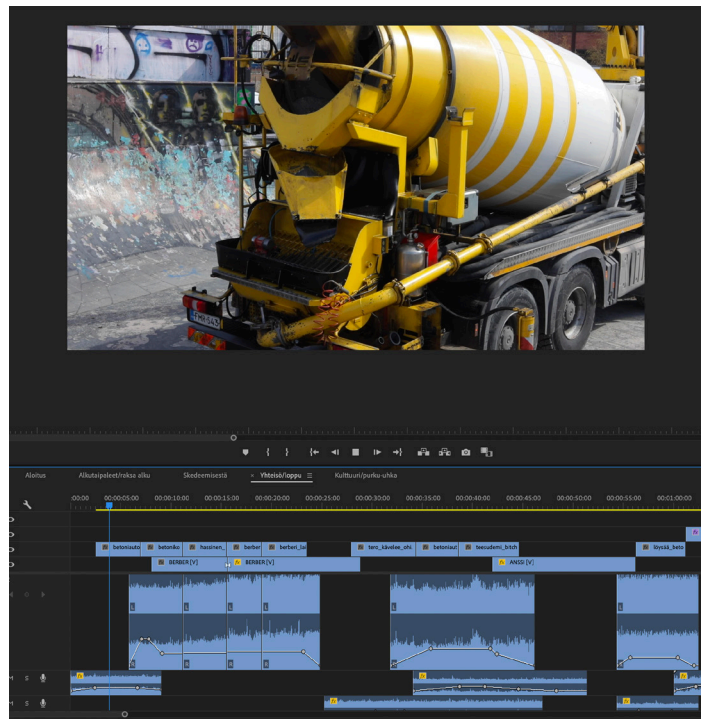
Aloitus Alkutaipaleet/roksa alku Skedeemisestä Yhteisö/loppu Kulttuuri/purku-uhka

:00:00 00:00:05:00 00:00:10:00 00:00:15:00 00:00:20:00 00:00:25:00 00:00:30:00 00:00:35:00 00:00:40:00 00:00:45:00 00:00:50:00 00:00:55:00 00:01:00:00

betoniauto betoniko hassinen_ berber berberi_la terz_kävelee_ohi betoniaut teecademi_bitch löysää_beto

BERBER [V] BERBER [V] ANSSI [V]